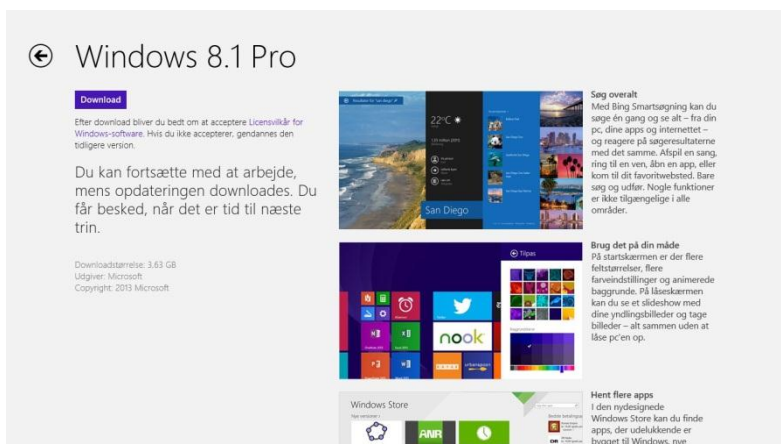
Windows 8.1 Pro

Download

Efter download bliver du bedt om at acceptere Licensvilkår for Windows-software. Hvis du ikke accepterer, gendannes den tidligere version.

Du kan fortsætte med at arbejde, mens opdateringen downloades. Du får besked, når det er tid til næste trin.

Downloadstørrelse: 3,63 GB
Udgiver: Microsoft
Copyright: 2013 Microsoft

22°C
San Diego

Søg overalt
Med Bing Smartsøgning kan du søge én gang og se alt – fra din pc, dine apps og internettet – og reagere på søgeresultaterne med det samme. Afspil en sang, ring til en ven, åbn en app, eller kom til dit favoritwebsted. Bare søg og udfør. Nogle funktioner er ikke tilgængelige i alle områder.

Tilpas
nook

Brug det på din måde
På startskærmen er der flere feltstørrelser, flere farveindstillinger og animerede baggrunde. På låseskærmen kan du se et slideshow med dine yndlingsbilleder og tage billeder – alt sammen uden at låse pc'en op.

Windows Store

Hent flere apps
I den nydesignede Windows Store kan du finde apps, der udelukkende er bygget til Windows, nye